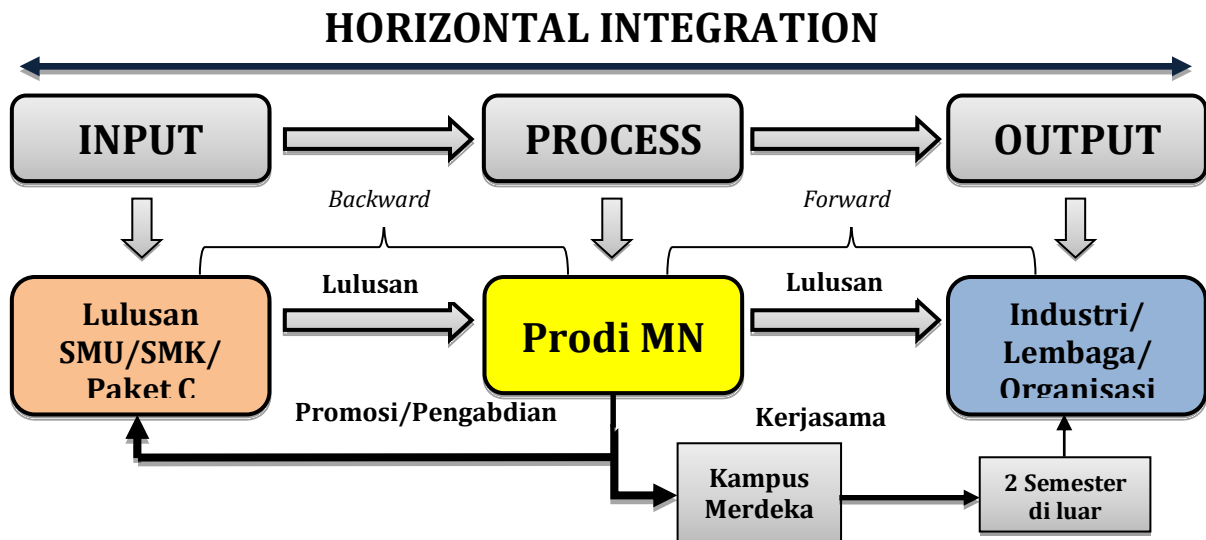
HORIZONTAL INTEGRATION

INPUT

PROCESS

OUTPUT

Backward

Forward

Lulusan SMU/SMK/ Paket C

Lulusan

Prodi MN

Lulusan

Industri/ Lembaga/ Organisasi

Promosi/Pengabdian

Kerjasama

Kampus Merdeka

2 Semester di luar